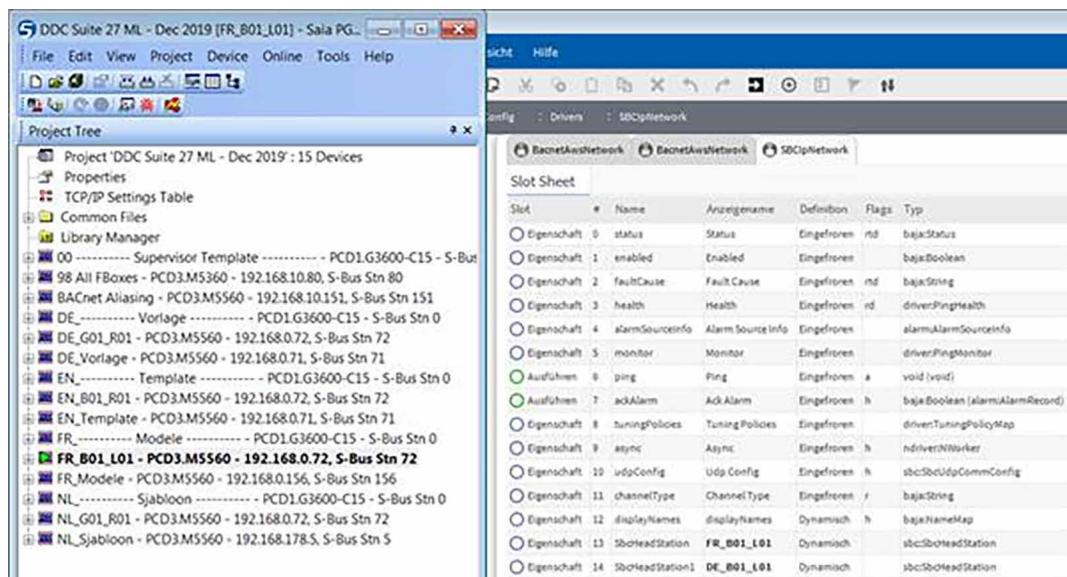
DDC Suite 27 ML - Dec 2019 [FR_B01_L01] - Sala PG...

File Edit View Project Device Online Tools Help

Project Tree

Project 'DDC Suite 27 ML - Dec 2019' : 15 Devices
Properties
TCP/IP Settings Table
Common Files
Library Manager
00 ---------- Supervisor Template ---------- - PCD1.G3600-C15 - S-Bus
98 All FBoxes - PCD3.M5360 - 192.168.10.80, S-Bus Stn 80
BACnet Aliasing - PCD3.M5560 - 192.168.10.151, S-Bus Stn 151
DE_---------- Vorlage ---------- - PCD1.G3600-C15 - S-Bus Stn 0
DE_G01_R01 - PCD3.M5560 - 192.168.0.72, S-Bus Stn 72
DE_Vorlage - PCD3.M5560 - 192.168.0.71, S-Bus Stn 71
EN_---------- Template ---------- - PCD1.G3600-C15 - S-Bus Stn 0
EN_B01_R01 - PCD3.M5560 - 192.168.0.72, S-Bus Stn 72
EN_Template - PCD3.M5560 - 192.168.0.71, S-Bus Stn 71
FR_---------- Modele ---------- - PCD1.G3600-C15 - S-Bus Stn 0
FR_B01_L01 - PCD3.M5560 - 192.168.0.72, S-Bus Stn 72
FR_Modele - PCD3.M5560 - 192.168.0.156, S-Bus Stn 156
NL_---------- Sjabloon ---------- - PCD1.G3600-C15 - S-Bus Stn 0
NL_G01_R01 - PCD3.M5560 - 192.168.0.72, S-Bus Stn 72
NL_Sjabloon - PCD3.M5560 - 192.168.178.5, S-Bus Stn 5

sicht Hilfe

onfig : Drivers : SBClpNetwork

BacnetAwsNetwork BacnetAwsNetwork SBClpNetwork

Slot Sheet

| Slot | # | Name | Anzeigename | Definition | Flags | Typ |
|---|---|---|---|---|---|---|
| Eigenschaft | 0 | status | Status | Eingefroren | rtd | baja:Status |
| Eigenschaft | 1 | enabled | Enabled | Eingefroren | | baja:Boolean |
| Eigenschaft | 2 | faultCause | Fault Cause | Eingefroren | rtd | baja:String |
| Eigenschaft | 3 | health | Health | Eingefroren | rd | driver:PingHealth |
| Eigenschaft | 4 | alarmSourceInfo | Alarm Source Info | Eingefroren | | alarm:AlarmSourceInfo |
| Eigenschaft | 5 | monitor | Monitor | Eingefroren | | driver:PingMonitor |
| Ausführen | 6 | ping | Ping | Eingefroren | a | void (void) |
| Ausführen | 7 | ackAlarm | Ack Alarm | Eingefroren | h | baja:Boolean (alarm:AlarmRecord) |
| Eigenschaft | 8 | tuningPolicies | Tuning Policies | Eingefroren | | driver:TuningPolicyMap |
| Eigenschaft | 9 | async | Async | Eingefroren | h | ndriver:NWorker |
| Eigenschaft | 10 | udpConfig | Udp Config | Eingefroren | h | sbc:SbcUdpCommConfig |
| Eigenschaft | 11 | channelType | Channel Type | Eingefroren | r | baja:String |
| Eigenschaft | 12 | displayNames | displayNames | Dynamisch | h | baja:NameMap |
| Eigenschaft | 13 | SbcHeadStation | FR_B01_L01 | Dynamisch | | sbc:SbcHeadStation |
| Eigenschaft | 14 | SbcHeadStation1 | DE_B01_L01 | Dynamisch | | sbc:SbcHeadStation |